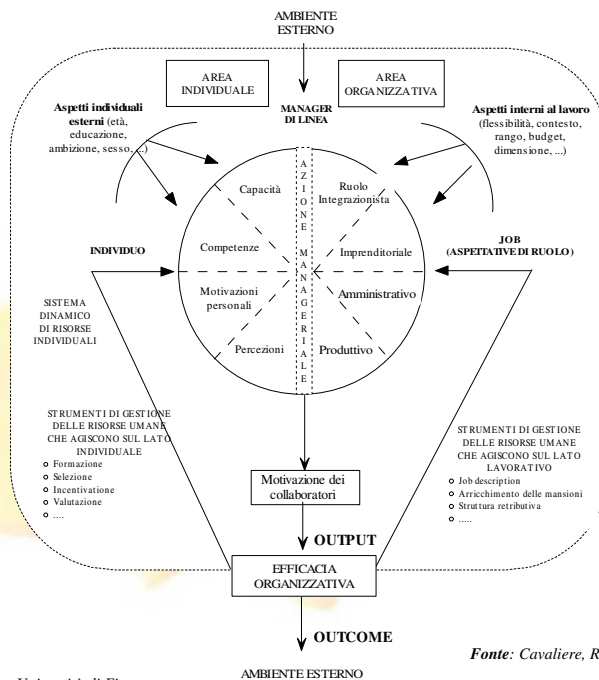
AMBIENTE ESTERNO

AREA INDIVIDUALE

AREA ORGANIZZATIVA

MANAGER DI LINEA

Aspetti individuali esterni (età, educazione, ambizione, sesso, ...)

Aspetti interni al lavoro (flessibilità, contesto, rango, budget, dimensione, ...)

AZIONE MANAGERIALE

Capacità

Competenze

Motivazioni personali

Percezioni

Ruolo Integrazionista

Imprenditoriale

Amministrativo

Produttivo

INDIVIDUO

JOB (ASPETTATIVE DI RUOLO)

SISTEMA DINAMICO DI RISORSE INDIVIDUALI

STRUMENTI DI GESTIONE DELLE RISORSE UMANE CHE AGISCONO SUL LATO INDIVIDUALE
- Formazione
- Selezione
- Incentivazione
- Valutazione
- ....

STRUMENTI DI GESTIONE DELLE RISORSE UMANE CHE AGISCONO SUL LATO LAVORATIVO
- Job description
- Arricchimento delle mansioni
- Struttura retributiva
- .....

Motivazione dei collaboratori

OUTPUT

EFFICACIA ORGANIZZATIVA

OUTCOME

AMBIENTE ESTERNO

Fonte: Cavaliere, R

Università di Fi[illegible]